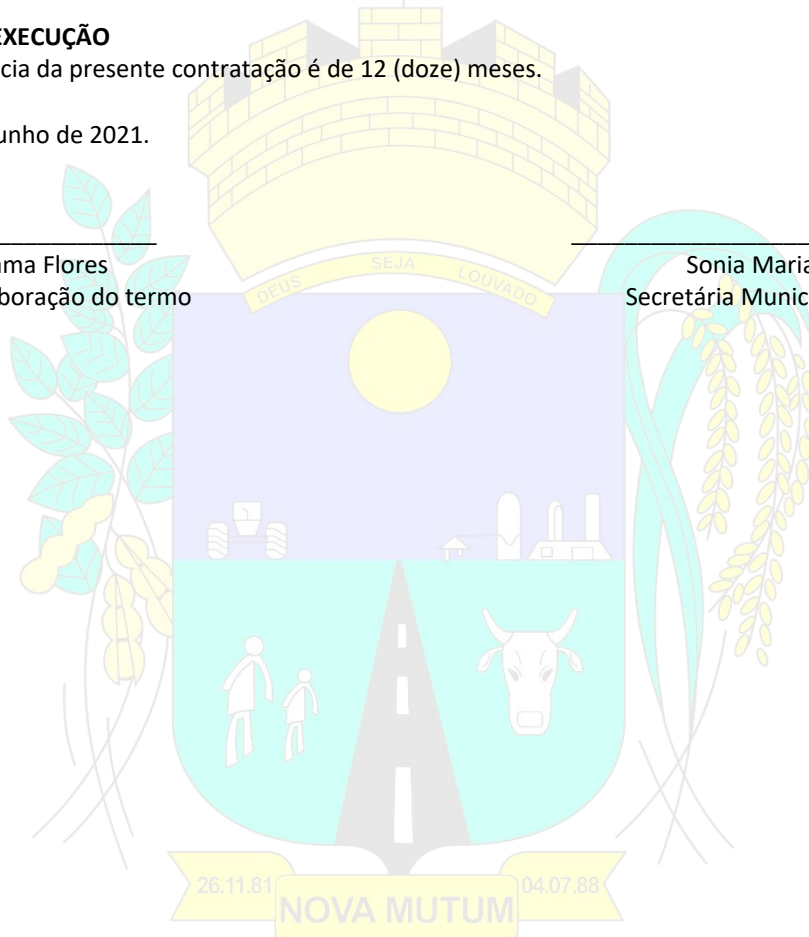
EXECUÇÃO
cia da presente contratação é de 12 (doze) meses.

unho de 2021.

_______________ _______________________
ma Flores Sonia Maria
boração do termo Secretária Munic

DEUS SEJA LOUVADO

26.11.81 NOVA MUTUM 04.07.88